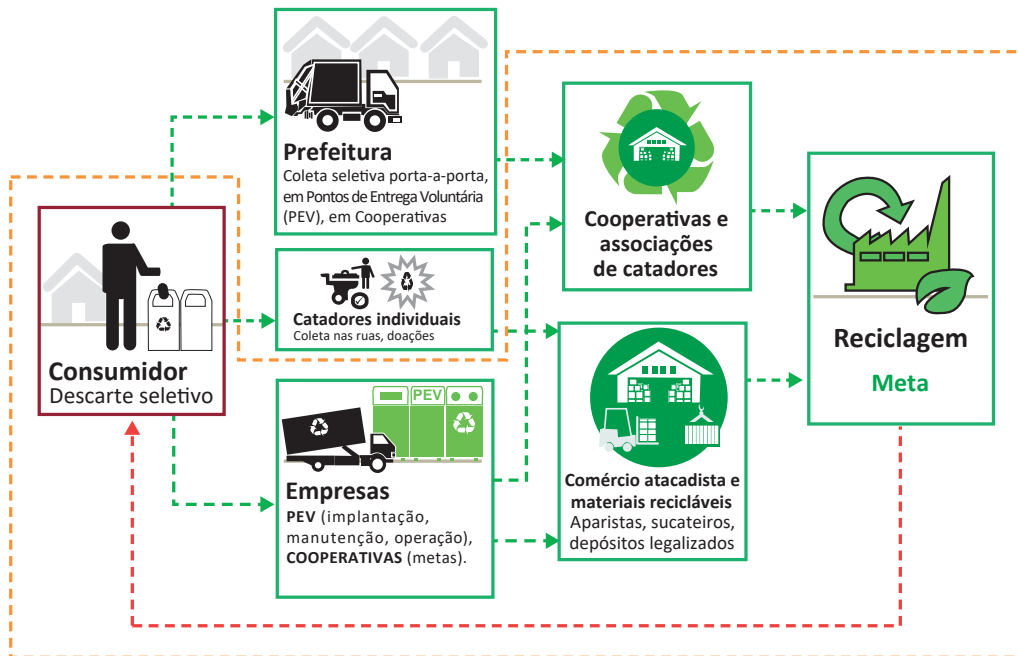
Prefeitura
Coleta seletiva porta-a-porta, em Pontos de Entrega Voluntária (PEV), em Cooperativas

Catadores individuais
Coleta nas ruas, doações

Consumidor
Descarte seletivo

PEV

Empresas
PEV (implantação, manutenção, operação), COOPERATIVAS (metas).

Cooperativas e associações de catadores

Comércio atacadista e materiais recicláveis
Aparistas, sucateiros, depósitos legalizados

Reciclagem
Meta